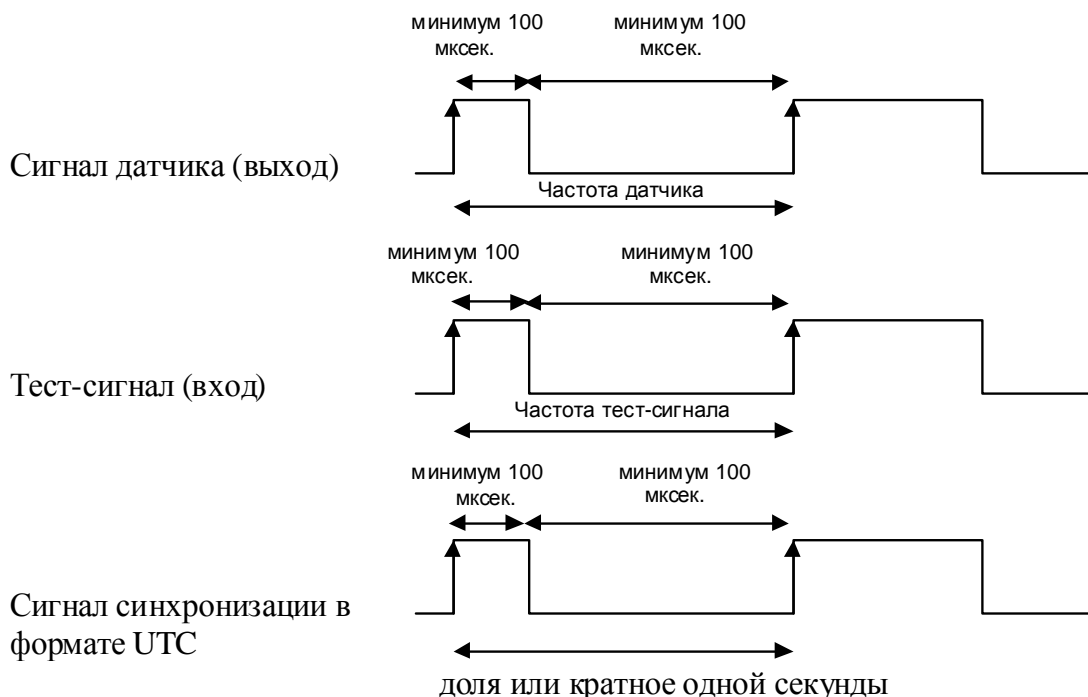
минимум 100 мксек.

минимум 100 мксек.

Сигнал датчика (выход)

Частота датчика

минимум 100 мксек.

минимум 100 мксек.

Тест-сигнал (вход)

Частота тест-сигнала

минимум 100 мксек.

минимум 100 мксек.

Сигнал синхронизации в формате UTC

доля или кратное одной секунды